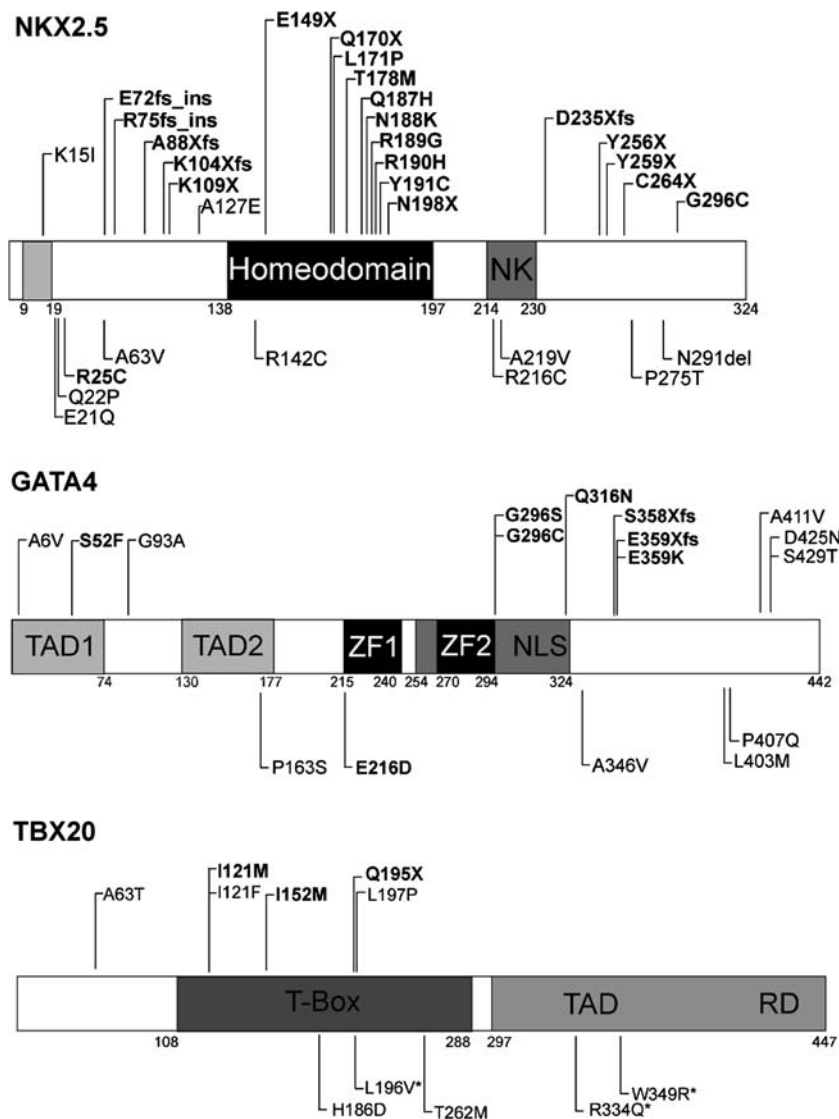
NKX2.5

E149X
Q170X
L171P
T178M
Q187H
N188K
R189G
R190H
Y191C
N198X
E72fs_ins
R75fs_ins
A88Xfs
K104Xfs
K109X
A127E
K15I
D235Xfs
Y256X
Y259X
C264X
G296C

Homeodomain
NK

9 19 138 197 214 230 324

A63V
R25C
Q22P
E21Q
R142C
A219V
R216C
P275T
N291del

GATA4

A6V S52F G93A
G296S
G296C
Q316N
S358Xfs
E359Xfs
E359K
A411V
D425N
S429T

TAD1
TAD2
ZF1
ZF2
NLS

74 130 177 215 240 254 270 294 324 442

P163S
E216D
A346V
P407Q
L403M

TBX20

A63T
I121M
I121F
I152M
Q195X
L197P

T-Box
TAD
RD

108 288 297 447

L196V*
H186D
T262M
R334Q*
W349R*